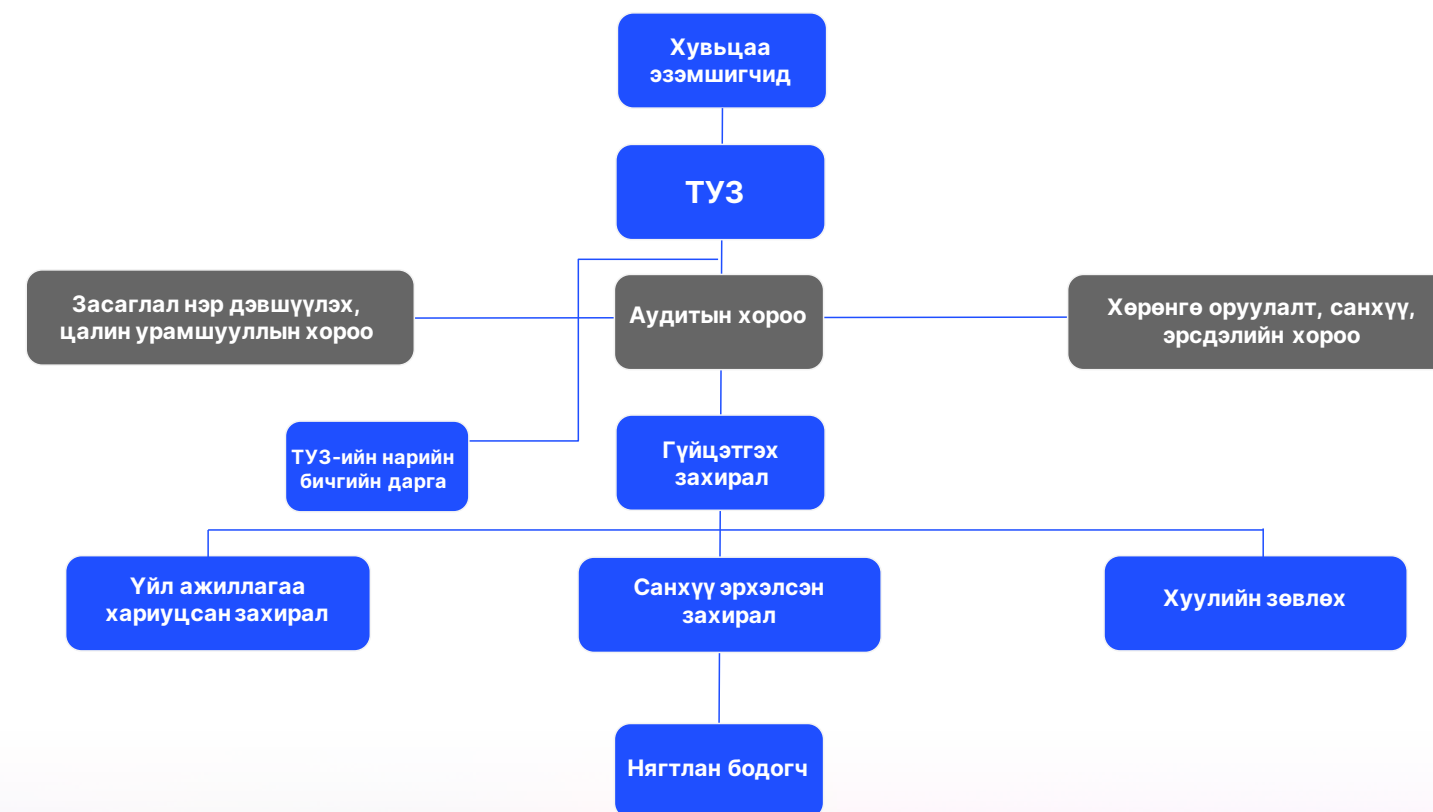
Хувьцаа эзэмшигчид

ТУЗ

Засаглал нэр дэвшүүлэх, цалин урамшууллын хороо

Аудитын хороо

Хөрөнгө оруулалт, санхүү, эрсдэлийн хороо

ТУЗ-ийн нарийн бичгийн дарга

Гүйцэтгэх захирал

Үйл ажиллагаа хариуцсан захирал

Санхүү эрхэлсэн захирал

Хуулийн зөвлөх

Нягтлан бодогч